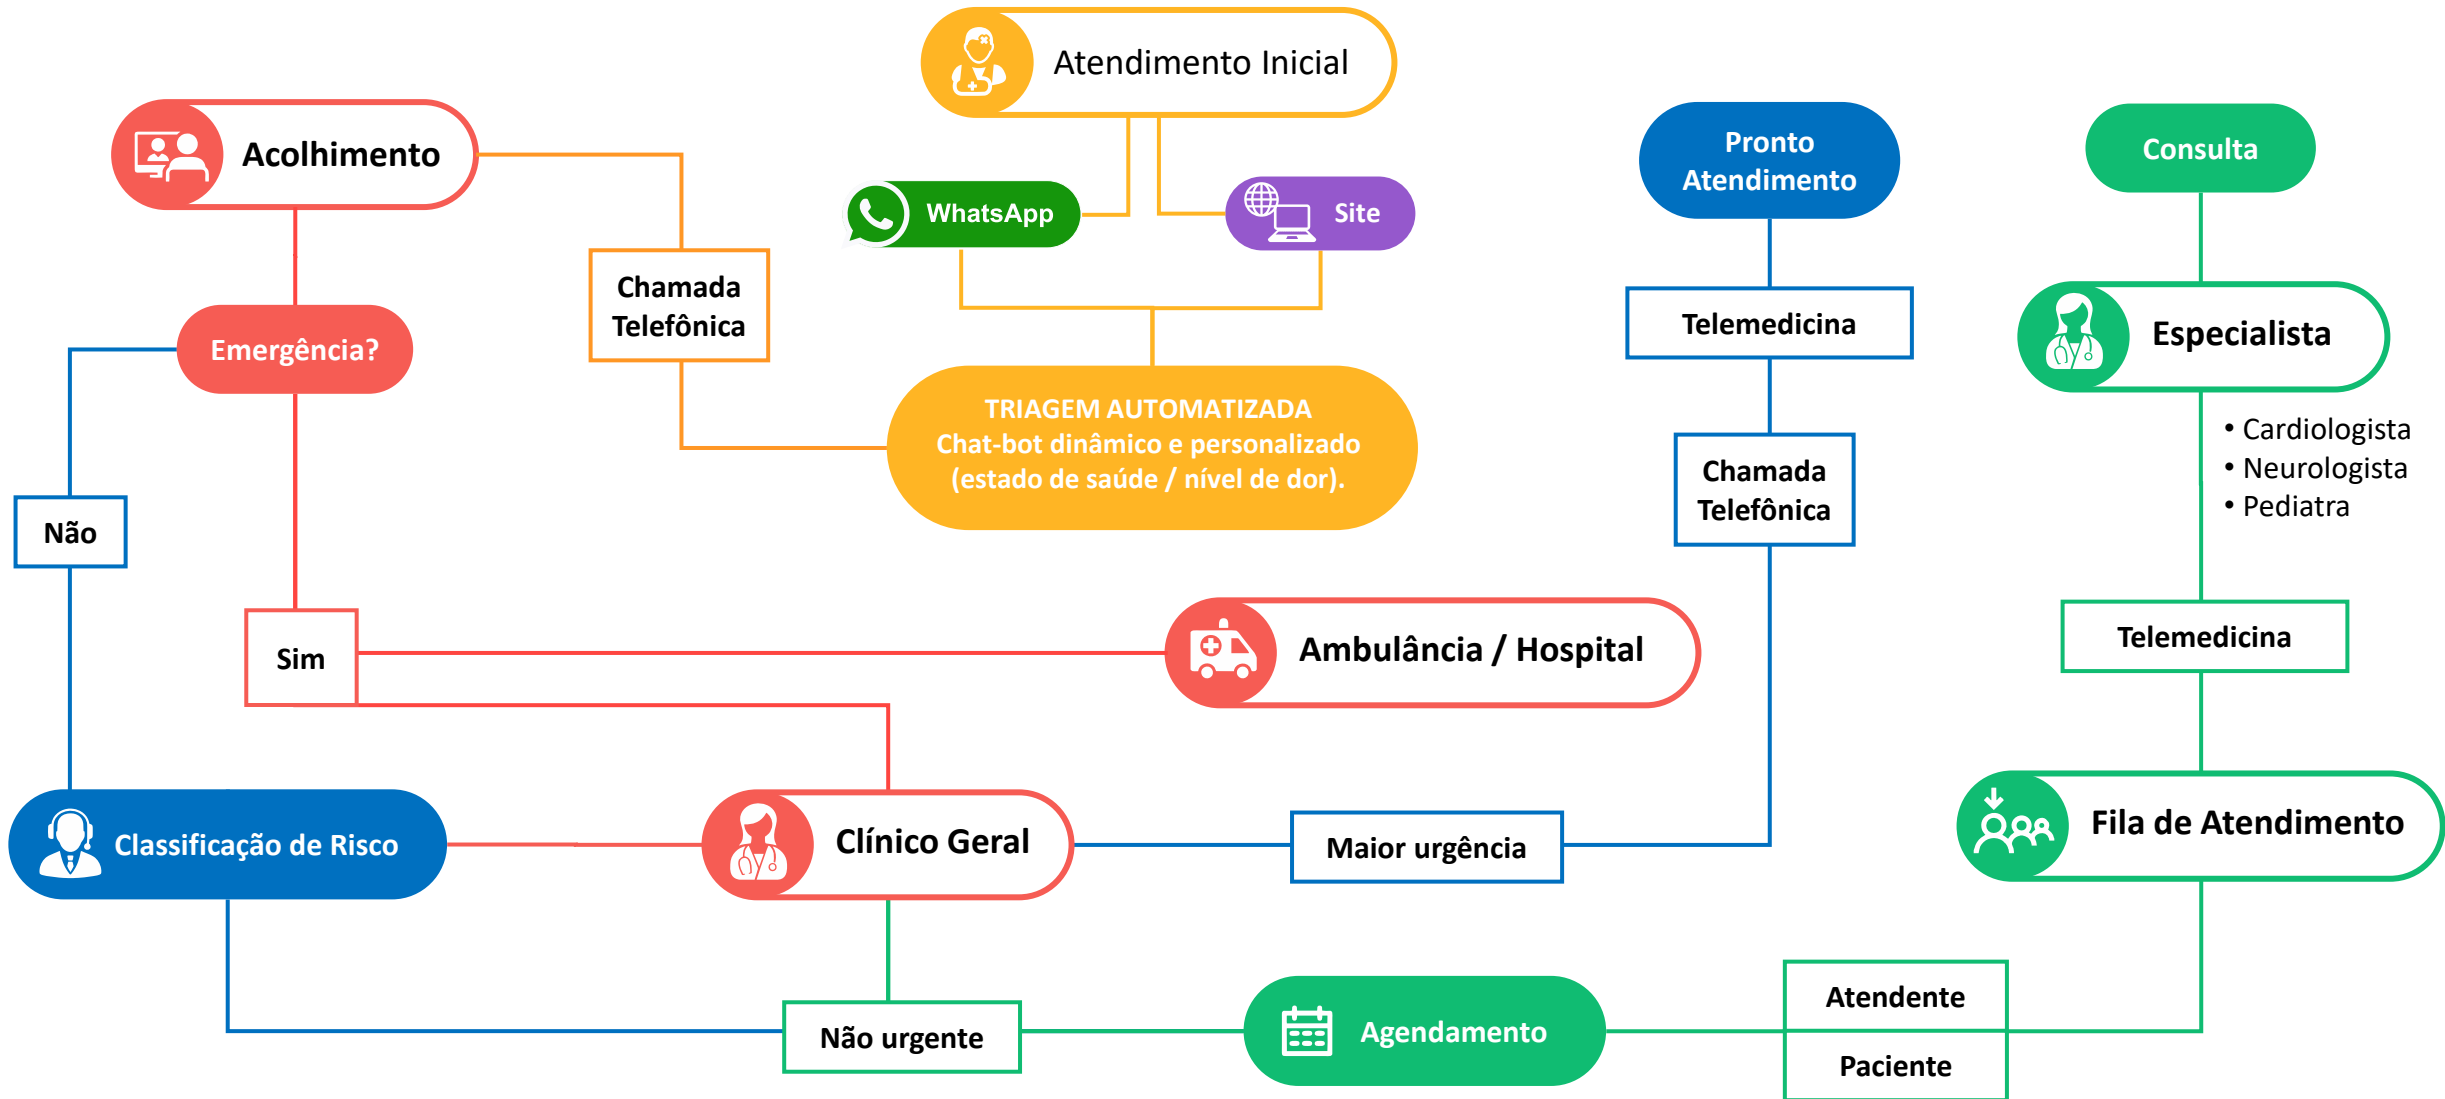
Atendimento Inicial

Acolhimento

WhatsApp

Site

Pronto Atendimento

Consulta

Chamada Telefônica

Emergência?

Telemedicina

Especialista

TRIAGEM AUTOMATIZADA
Chat-bot dinâmico e personalizado
(estado de saúde / nível de dor).

Chamada Telefônica

• Cardiologista
• Neurologista
• Pediatra

Não

Sim

Ambulância / Hospital

Telemedicina

Classificação de Risco

Clínico Geral

Maior urgência

Fila de Atendimento

Atendente

Não urgente

Agendamento

Paciente